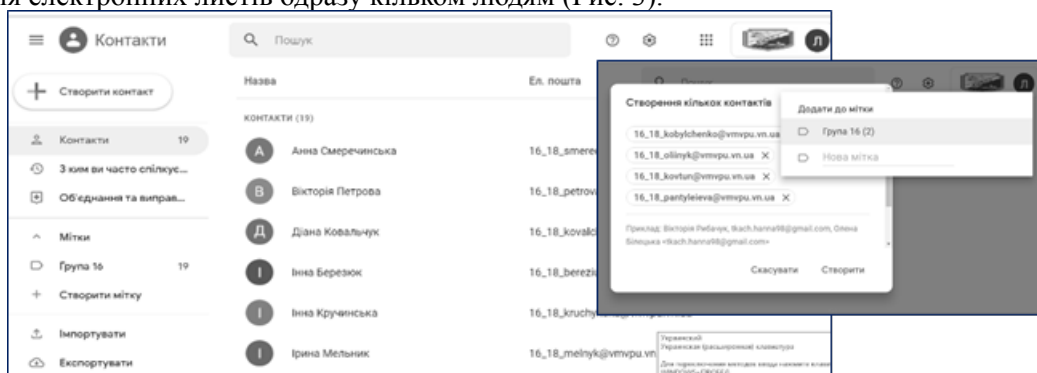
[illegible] електронних листів одразу кільком людям (Рис. 5).

Контакти

Пошук

Л

Створити контакт

Контакти 19

З ким ви часто спілкує...

Об'єднання та виправ...

Мітки

Група 16 19

Створити мітку

Імпортувати

Експортувати

Назва

Ел. пошта

КОНТАКТИ (19)

Анна Смеречинська 16_18_smere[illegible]

Вікторія Петрова 16_18_petrov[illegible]

Діана Ковальчук 16_18_kovalc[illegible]

Інна Березюк 16_18_berezi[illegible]

Інна Кручинська 16_18_kruchy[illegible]

Ірина Мельник 16_18_melnyk@vmvpu.vn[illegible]

Створення кількох контактів

16_18_kobylchenko@vmvpu.vn.ua

16_18_oliinyk@vmvpu.vn.ua ×

16_18_kovtun@vmvpu.vn.ua ×

16_18_pantyleieva@vmvpu.vn.ua ×

Приклад: Вікторія Рибачук, tkach.hanna98@gmail.com, Олена Білецька <tkach.hanna98@gmail.com>

Скасувати Створити

Додати до мітки

Група 16 (2)

Нова мітка

Украинский
Украинская (расширенная) клавиатура
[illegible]